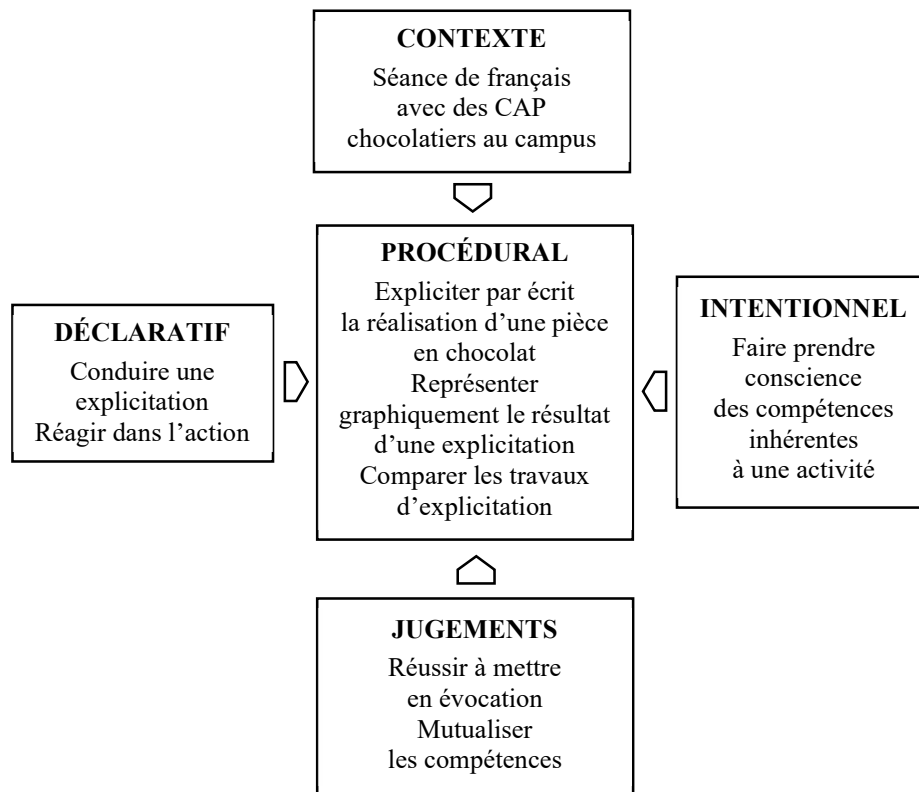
CONTEXTE
Séance de français avec des CAP chocolatiers au campus

DÉCLARATIF
Conduire une explicitation
Réagir dans l'action

PROCÉDURAL
Expliciter par écrit la réalisation d'une pièce en chocolat
Représenter graphiquement le résultat d'une explicitation
Comparer les travaux d'explicitation

INTENTIONNEL
Faire prendre conscience des compétences inhérentes à une activité

JUGEMENTS
Réussir à mettre en évocation
Mutualiser les compétences